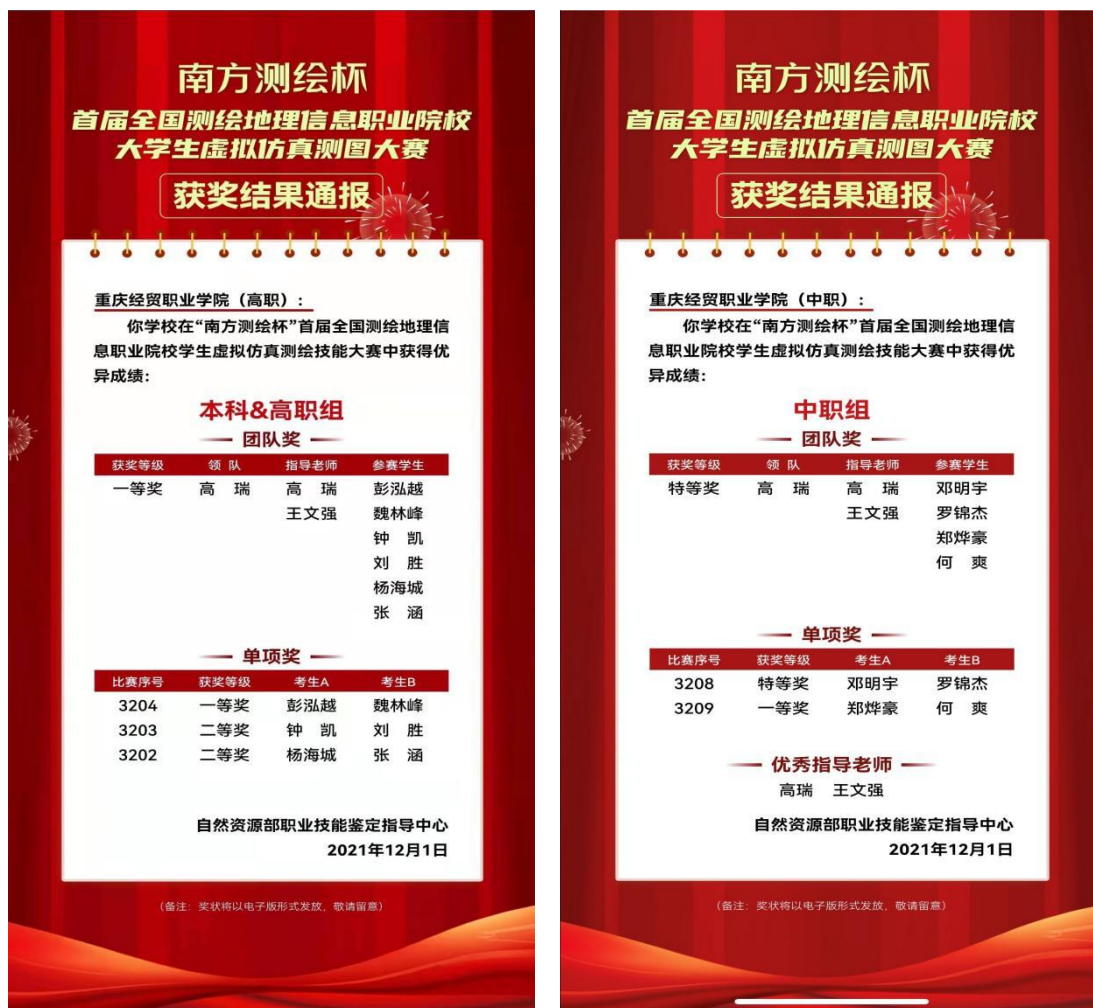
南方测绘杯
首届全国测绘地理信息职业院校
大学生虚拟仿真测图大赛
获奖结果通报

重庆经贸职业学院（高职）：

你学校在"南方测绘杯"首届全国测绘地理信息职业院校学生虚拟仿真测绘技能大赛中获得优异成绩：

本科&高职组

团队奖

| 获奖等级 | 领 队 | 指导老师 | 参赛学生 |
|---|---|---|---|
| 一等奖 | 高 瑞 | 高 瑞 | 彭泓越 |
| | | 王文强 | 魏林峰 |
| | | | 钟 凯 |
| | | | 刘 胜 |
| | | | 杨海城 |
| | | | 张 涵 |

单项奖

| 比赛序号 | 获奖等级 | 考生A | 考生B |
|---|---|---|---|
| 3204 | 一等奖 | 彭泓越 | 魏林峰 |
| 3203 | 二等奖 | 钟 凯 | 刘 胜 |
| 3202 | 二等奖 | 杨海城 | 张 涵 |

自然资源部职业技能鉴定指导中心
2021年12月1日

（备注：奖状将以电子版形式发放，敬请留意）

南方测绘杯
首届全国测绘地理信息职业院校
大学生虚拟仿真测图大赛
获奖结果通报

重庆经贸职业学院（中职）：

你学校在"南方测绘杯"首届全国测绘地理信息职业院校学生虚拟仿真测绘技能大赛中获得优异成绩：

中职组

团队奖

| 获奖等级 | 领 队 | 指导老师 | 参赛学生 |
|---|---|---|---|
| 特等奖 | 高 瑞 | 高 瑞 | 邓明宇 |
| | | 王文强 | 罗锦杰 |
| | | | 郑烨豪 |
| | | | 何 爽 |

单项奖

| 比赛序号 | 获奖等级 | 考生A | 考生B |
|---|---|---|---|
| 3208 | 特等奖 | 邓明宇 | 罗锦杰 |
| 3209 | 一等奖 | 郑烨豪 | 何 爽 |

优秀指导老师

高瑞 王文强

自然资源部职业技能鉴定指导中心
2021年12月1日

（备注：奖状将以电子版形式发放，敬请留意）